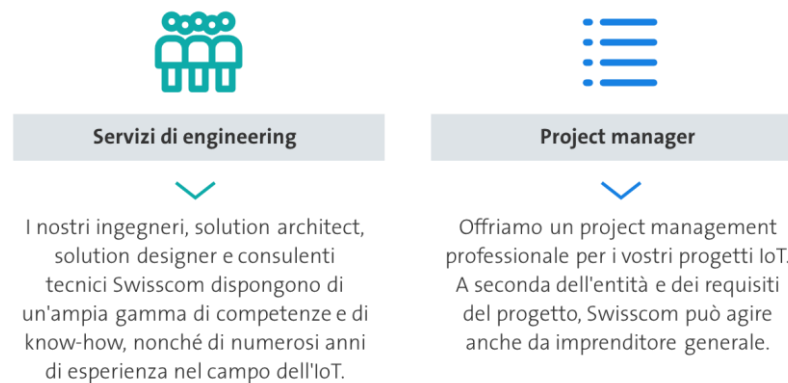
Servizi di engineering

I nostri ingegneri, solution architect, solution designer e consulenti tecnici Swisscom dispongono di un'ampia gamma di competenze e di know-how, nonché di numerosi anni di esperienza nel campo dell'IoT.

Project manager

Offriamo un project management professionale per i vostri progetti IoT. A seconda dell'entità e dei requisiti del progetto, Swisscom può agire anche da imprenditore generale.